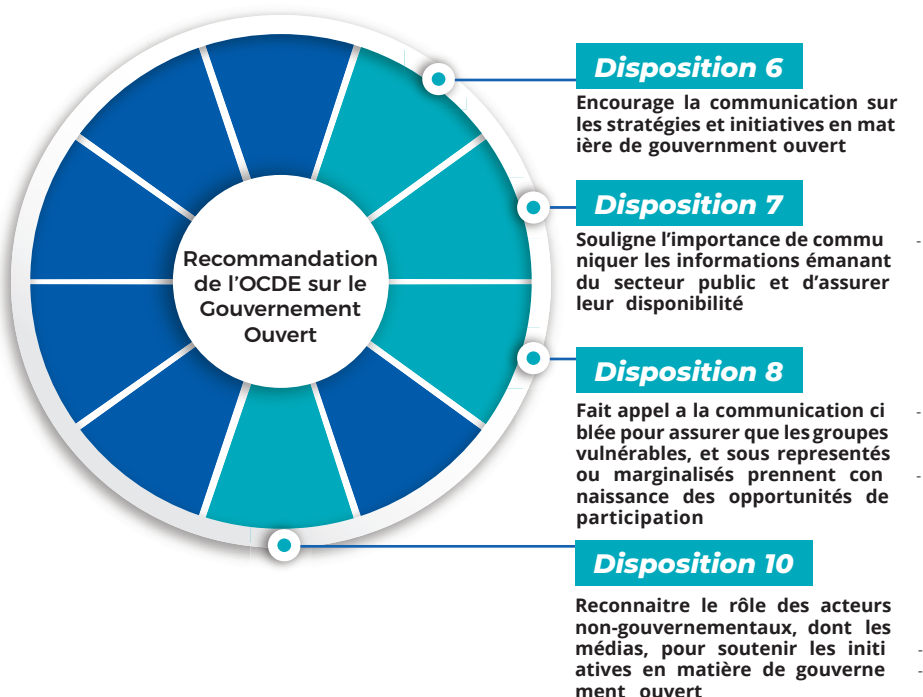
Recommandation de l’OCDE sur le Gouvernement Ouvert

Disposition 6

Encourage la communication sur les stratégies et initiatives en matière de gouvernment ouvert

Disposition 7

Souligne l’importance de communiquer les informations émanant du secteur public et d’assurer leur disponibilité

Disposition 8

Fait appel a la communication ciblée pour assurer que les groupes vulnérables, et sous representés ou marginalisés prennent connaissance des opportunités de participation

Disposition 10

Reconnaitre le rôle des acteurs non-gouvernementaux, dont les médias, pour soutenir les initiatives en matière de gouvernement ouvert